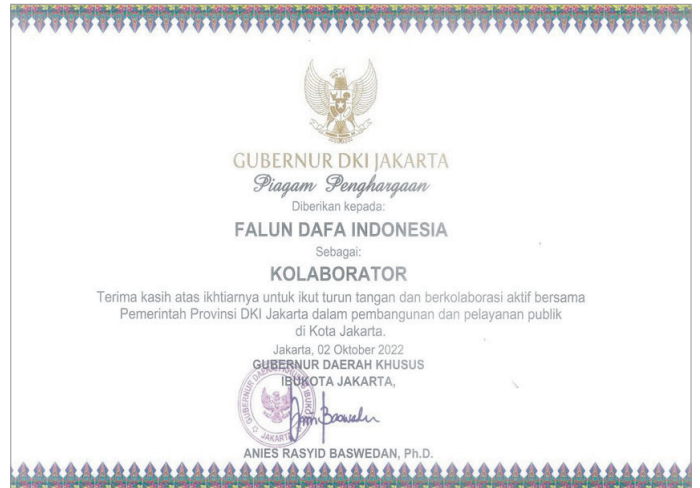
GUBERNUR DKI JAKARTA
Piagam Penghargaan
Diberikan kepada:
FALUN DAFA INDONESIA
Sebagai:
KOLABORATOR
Terima kasih atas ikhtiarnya untuk ikut turun tangan dan berkolaborasi aktif bersama Pemerintah Provinsi DKI Jakarta dalam pembangunan dan pelayanan publik di Kota Jakarta.
Jakarta, 02 Oktober 2022
GUBERNUR DAERAH KHUSUS IBUKOTA JAKARTA,
GUBERNUR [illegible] JAKARTA
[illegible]
ANIES RASYID BASWEDAN, Ph.D.